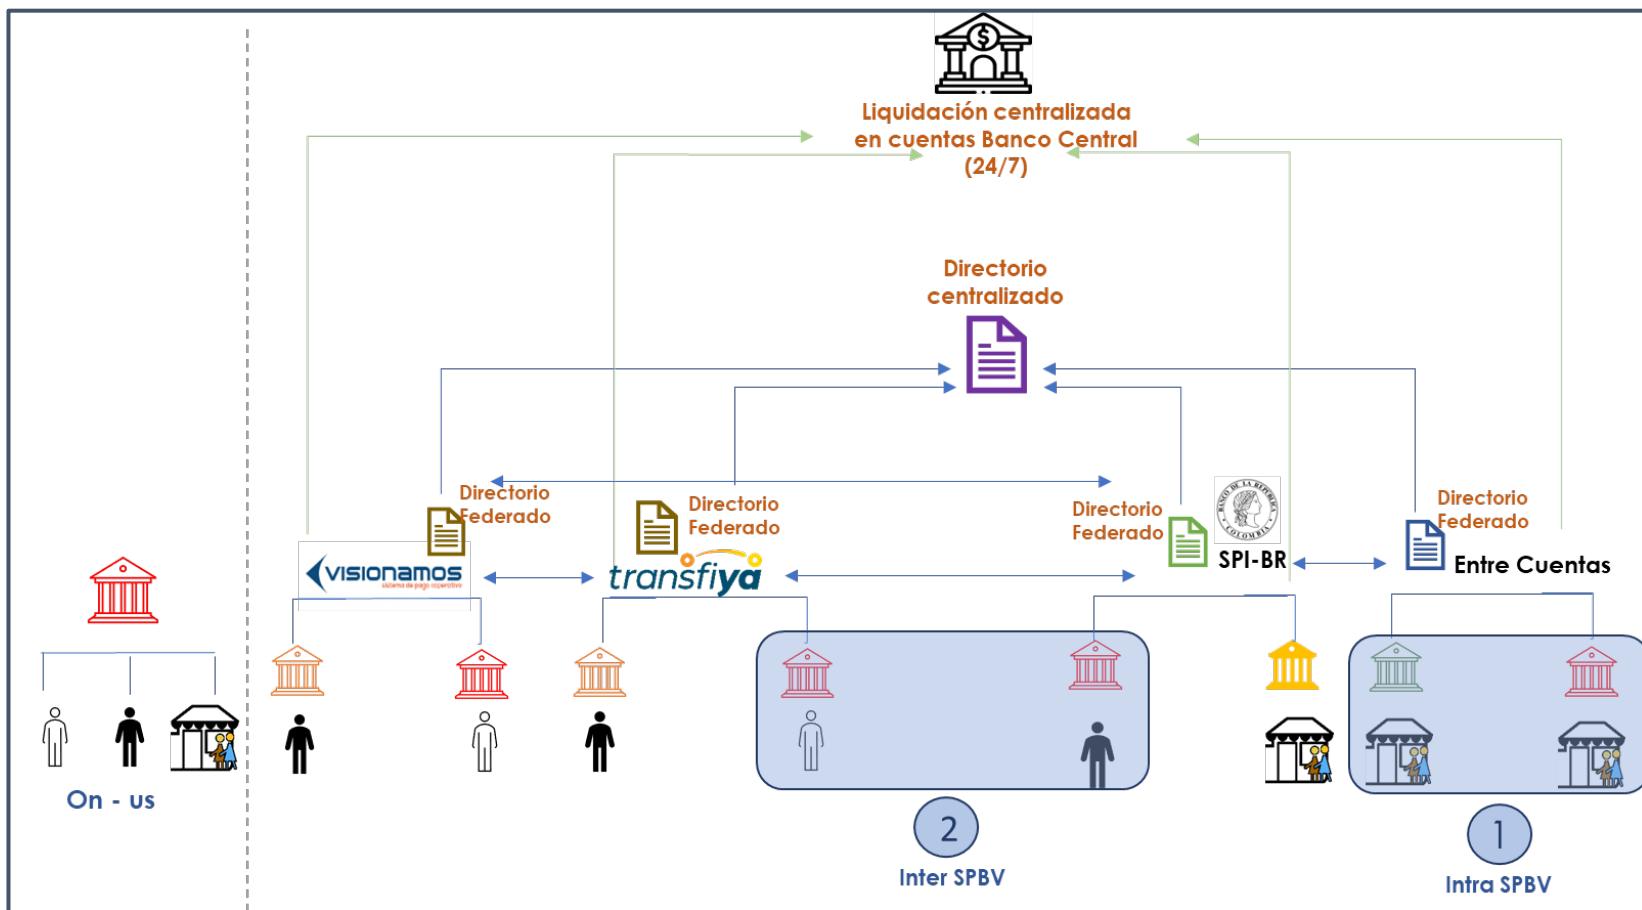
Liquidación centralizada en cuentas Banco Central (24/7)

Directorio centralizado

Directorio Federado

Directorio Federado

Directorio Federado

Directorio Federado

visionamos
sistema de pago cooperativo

transfiya

SPI-BR

Entre Cuentas

On - us

2
Inter SPBV

1
Intra SPBV